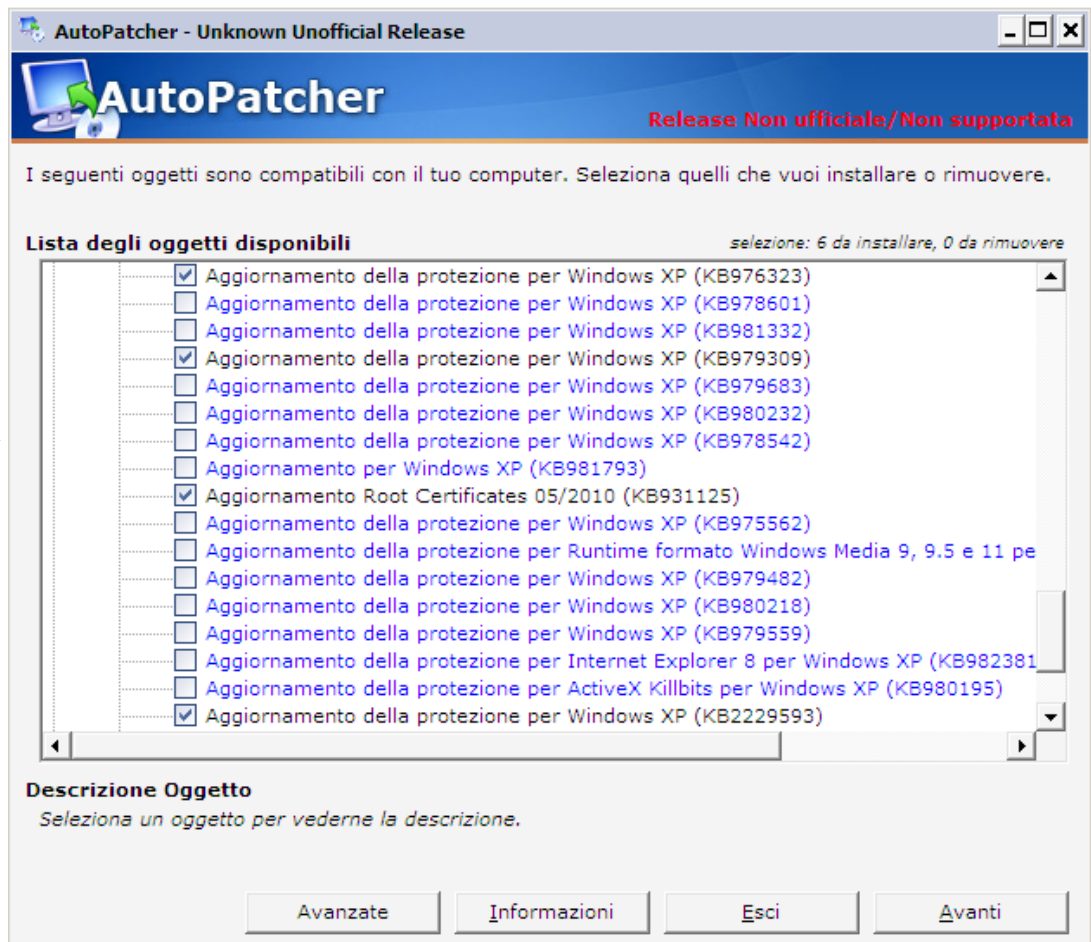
AutoPatcher - Unknown Unofficial Release

AutoPatcher

Release Non ufficiale/Non supportata

I seguenti oggetti sono compatibili con il tuo computer. Seleziona quelli che vuoi installare o rimuovere.

Lista degli oggetti disponibili

selezione: 6 da installare, 0 da rimuovere

Aggiornamento della protezione per Windows XP (KB976323)
Aggiornamento della protezione per Windows XP (KB978601)
Aggiornamento della protezione per Windows XP (KB981332)
Aggiornamento della protezione per Windows XP (KB979309)
Aggiornamento della protezione per Windows XP (KB979683)
Aggiornamento della protezione per Windows XP (KB980232)
Aggiornamento della protezione per Windows XP (KB978542)
Aggiornamento per Windows XP (KB981793)
Aggiornamento Root Certificates 05/2010 (KB931125)
Aggiornamento della protezione per Windows XP (KB975562)
Aggiornamento della protezione per Runtime formato Windows Media 9, 9.5 e 11 pe
Aggiornamento della protezione per Windows XP (KB979482)
Aggiornamento della protezione per Windows XP (KB980218)
Aggiornamento della protezione per Windows XP (KB979559)
Aggiornamento della protezione per Internet Explorer 8 per Windows XP (KB982381
Aggiornamento della protezione per ActiveX Killbits per Windows XP (KB980195)
Aggiornamento della protezione per Windows XP (KB2229593)

Descrizione Oggetto
Seleziona un oggetto per vederne la descrizione.

Avanzate
Informazioni
Esci
Avanti